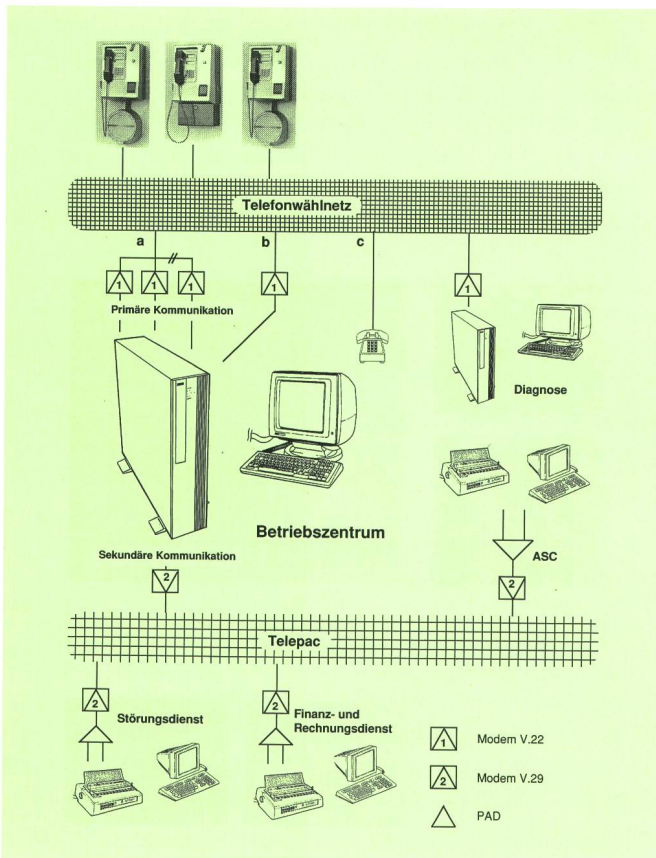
Telefonwählnetz

a

b

c

1

1

1

1

1

Primäre Kommunikation

Diagnose

Betriebszentrum

Sekundäre Kommunikation

2

ASC

2

Telepac

2

2

Störungsdienst

Finanz- und Rechnungsdienst

1 Modem V.22

2 Modem V.29

PAD